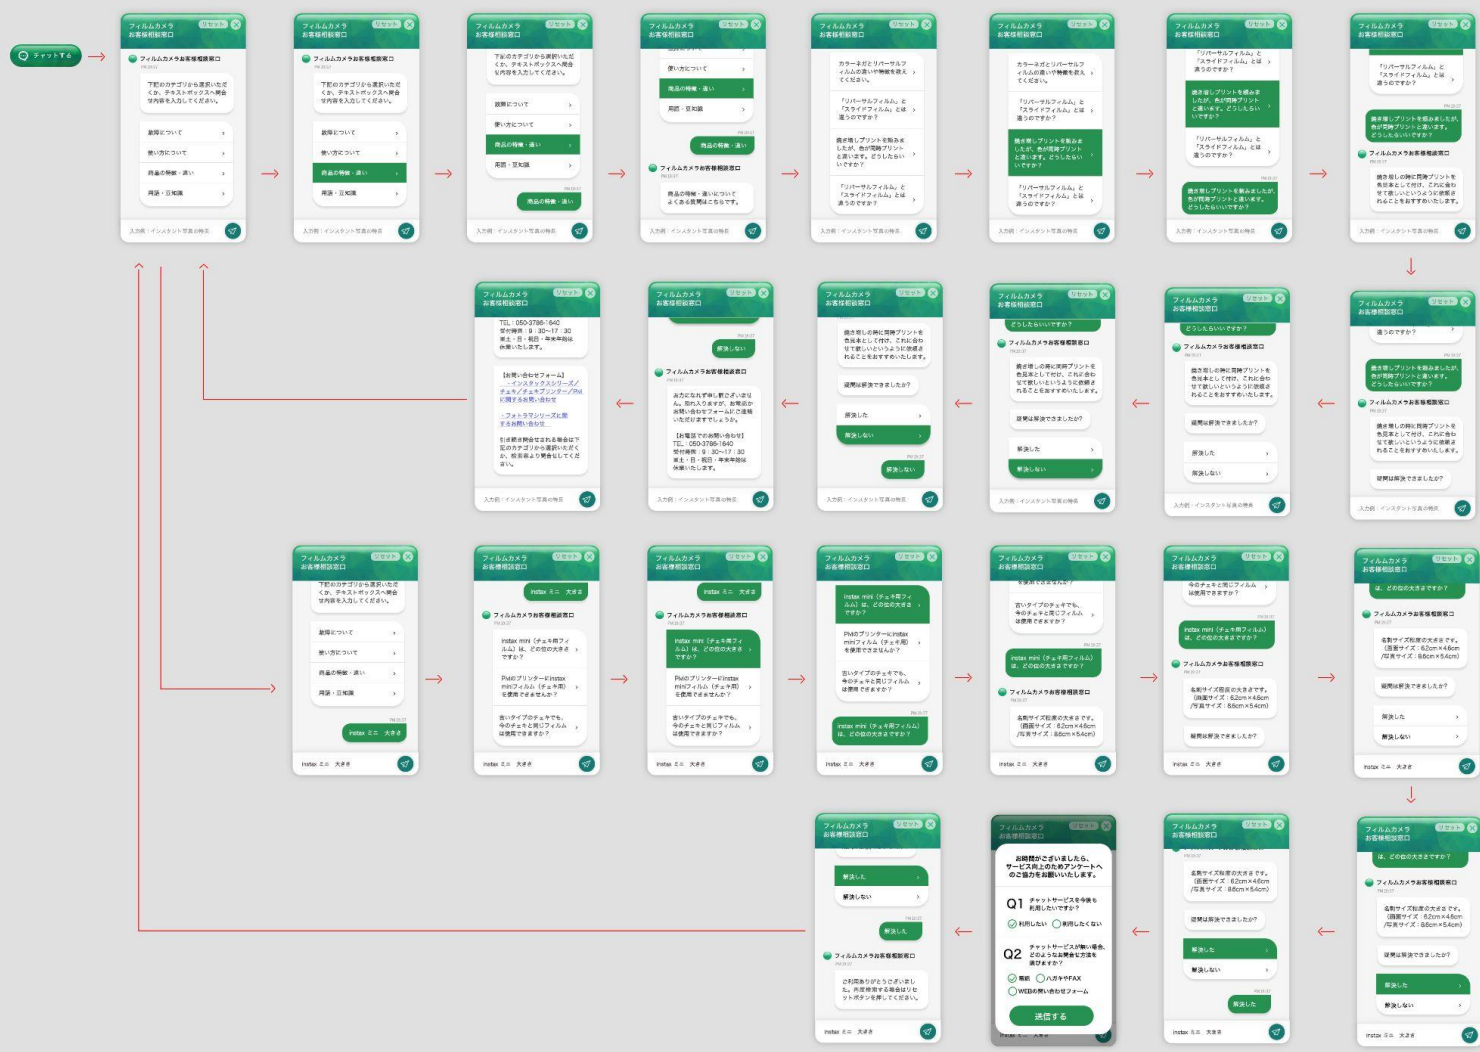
チャットする

フィルムカメラ
お客様相談窓口
リセット

フィルムカメラお客様相談窓口

下記のカテゴリから選択いただくか、テキストボックスへ質問内容を入力してください。

故障について
使い方について
商品の特徴・違い
用語・豆知識

入力例：インスタント写真の特長

商品の特徴・違い

カラーネガとリバーサルフィルムの違いや特徴を教えてください。

「リバーサルフィルム」と「スライドフィルム」とは違うのですか？

焼き増しプリントを頼みましたが、色が同時プリントと違います。どうしたらいいですか？

焼き増しの時に同時プリントを色見本として付け、これに合わせて欲しいというように依頼されることをおすすめいたします。

疑問は解決できましたか？

解決した
解決しない

TEL：050-3786-1640
受付時間：9：30～17：30
土・日・祝日・年末年始は休業いたします。

【お問い合わせフォーム】
・インスタックスシリーズ／チェキ／チェキプリンター／Pivi に関するお問い合わせ
・フォトラマシリーズに関するお問い合わせ

引き続き質問をされる場合は下記のカテゴリから選択いただくか、検索欄より質問をしてください。

instax ミニ 大きさ

instax mini（チェキ用フィルム）は、どの位の大きさですか？

Piviのプリンターにinstax miniフィルム（チェキ用）を使用できませんか？

古いタイプのチェキでも、今のチェキと同じフィルムは使用できますか？

名刺サイズ程度の大きさです。
（画面サイズ：62cm×46cm
/写真サイズ：86cm×54cm）

お時間がございましたら、サービス向上のためアンケートへのご協力をお願いいたします。

Q1 チャットサービスを今後も利用したいですか？
利用したい　利用したくない

Q2 チャットサービスが無い場合、どのようなお問合せ方法を選びますか？
電話　ハガキやFAX
WEBの問い合わせフォーム

送信する

ご利用ありがとうございました。再度検索する場合はリセットボタンを押してください。